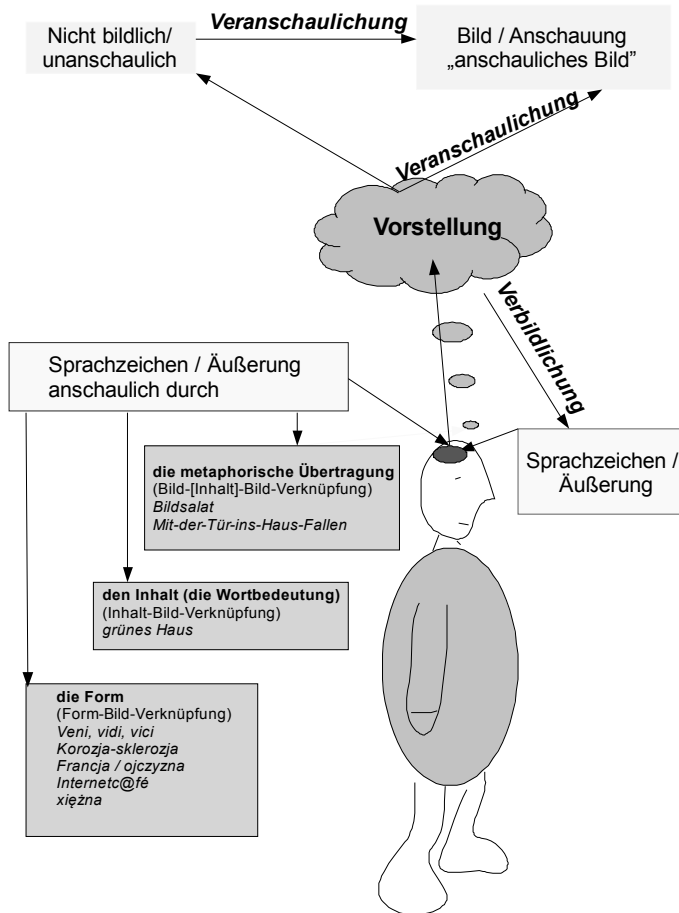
Nicht bildlich/ unanschaulich

Veranschaulichung

Bild / Anschauung „anschauliches Bild"

Veranschaulichung

Vorstellung

Verbildlichung

Sprachzeichen / Äußerung anschaulich durch

die metaphorische Übertragung
(Bild-[Inhalt]-Bild-Verknüpfung)
Bildsalat
Mit-der-Tür-ins-Haus-Fallen

Sprachzeichen / Äußerung

den Inhalt (die Wortbedeutung)
(Inhalt-Bild-Verknüpfung)
grünes Haus

die Form
(Form-Bild-Verknüpfung)
Veni, vidi, vici
Korozja-sklerozja
Francja / ojczyzna
Internetc@fé
xiężna